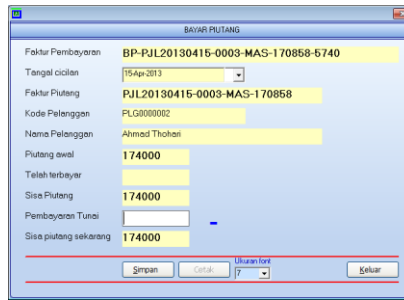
BAYAR PIUTANG

Faktur Pembayaran BP-PJL20130415-0003-MAS-170858-5740

Tangal cicilan 15-Apr-2013

Faktur Piutang PJL20130415-0003-MAS-170858

Kode Pelanggan PLG0000002

Nama Pelanggan Ahmad Thohari

Piutang awal 174000

Telah terbayar

Sisa Piutang 174000

Pembayaran Tunai

Sisa piutang sekarang 174000

Simpan Cetak Ukuran font 7 Keluar